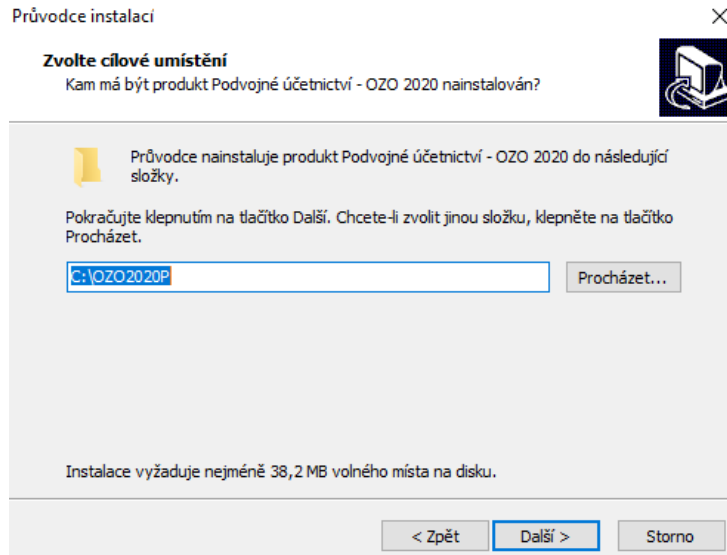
Průvodce instalací

Zvolte cílové umístění
Kam má být produkt Podvojné účetnictví - OZO 2020 nainstalován?

Průvodce nainstaluje produkt Podvojné účetnictví - OZO 2020 do následující složky.

Pokračujte klepnutím na tlačítko Další. Chcete-li zvolit jinou složku, klepněte na tlačítko Procházet.

C:\OZO2020P

Procházet...

Instalace vyžaduje nejméně 38,2 MB volného místa na disku.

< Zpět

Další >

Storno